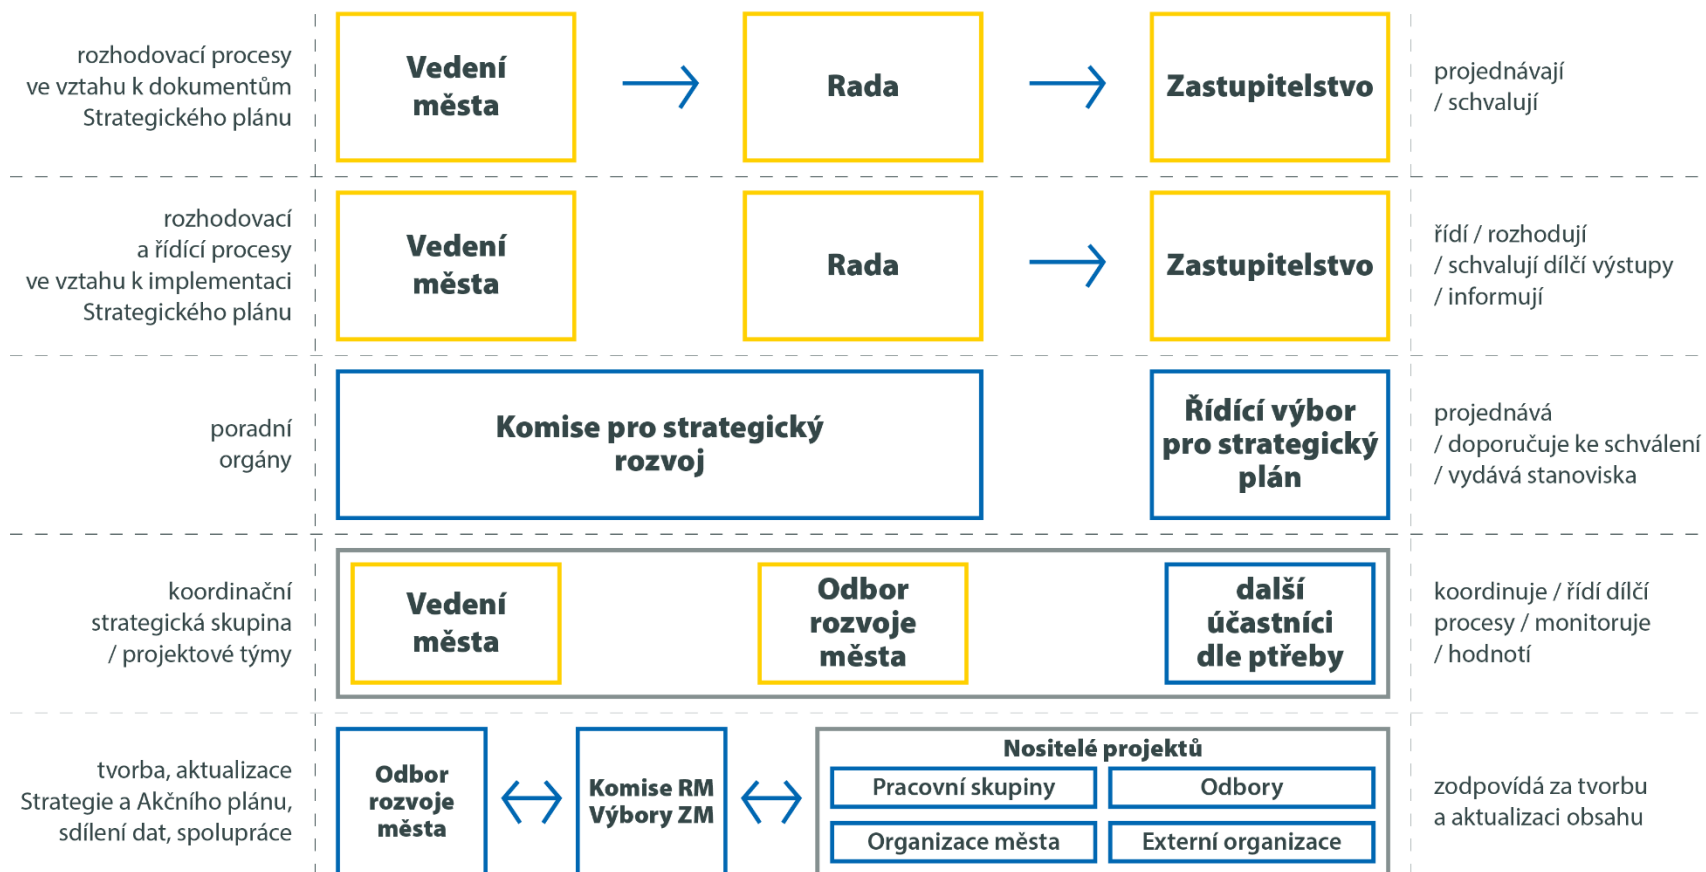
rozhodovací procesy ve vztahu k dokumentům Strategického plánu

Vedení města

Rada

Zastupitelstvo

projednávají / schvalují

rozhodovací a řídící procesy ve vztahu k implementaci Strategického plánu

Vedení města

Rada

Zastupitelstvo

řídí / rozhodují / schvalují dílčí výstupy / informují

poradní orgány

Komise pro strategický rozvoj

Řídící výbor pro strategický plán

projednává / doporučuje ke schválení / vydává stanoviska

koordinační strategická skupina / projektové týmy

Vedení města

Odbor rozvoje města

další účastníci dle ptřeby

koordinuje / řídí dílčí procesy / monitoruje / hodnotí

tvorba, aktualizace Strategie a Akčního plánu, sdílení dat, spolupráce

Odbor rozvoje města

Komise RM Výbory ZM

Nositelé projektů

Pracovní skupiny

Odbory

Organizace města

Externí organizace

zodpovídá za tvorbu a aktualizaci obsahu